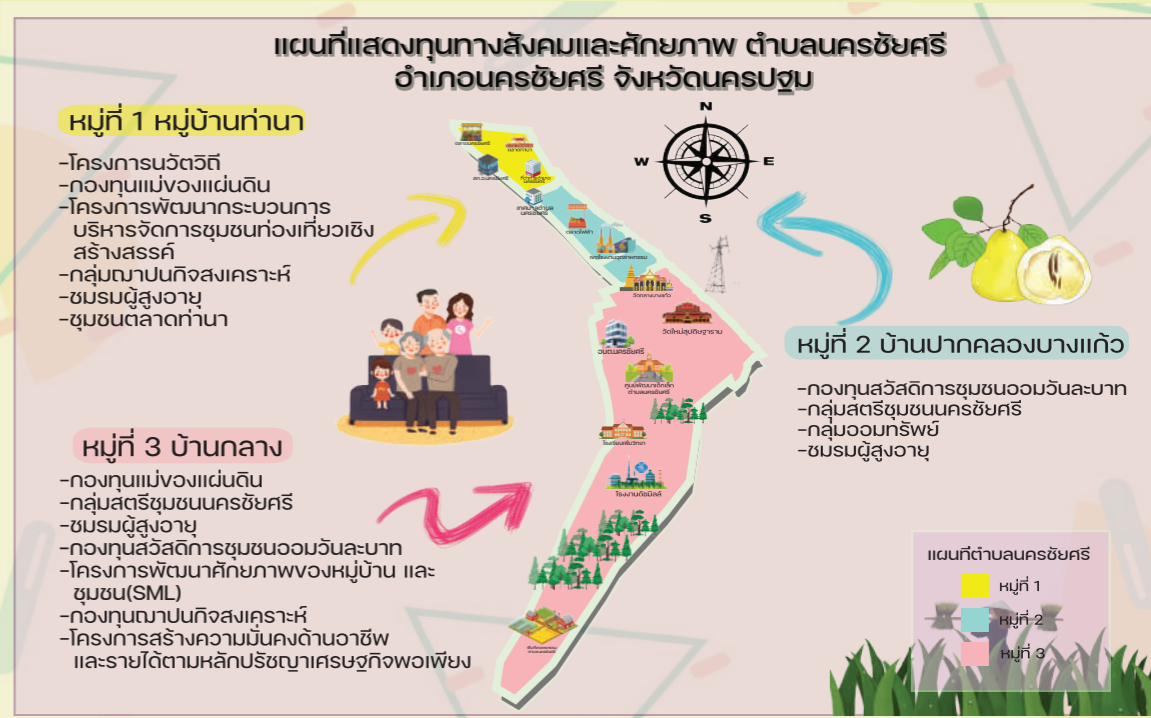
แผนที่แสดงทุนทางสังคมและศักยภาพ ตำบลนครชัยศรี
อำเภอนครชัยศรี จังหวัดนครปฐม

หมู่ที่ 1 หมู่บ้านท่านา

-โครงการนวัตวิถี
-กองทุนแม่ของแผ่นดิน
-โครงการพัฒนากระบวนการบริหารจัดการชุมชนท่องเที่ยวเชิงสร้างสรรค์
-กลุ่มฌาปนกิจสงเคราะห์
-ชมรมผู้สูงอายุ
-ชุมชนตลาดท่านา

N
W
E
S

หมู่ที่ 2 บ้านปากคลองบางแก้ว

-กองทุนสวัสดิการชุมชนออมวันละบาท
-กลุ่มสตรีชุมชนนครชัยศรี
-กลุ่มออมทรัพย์
-ชมรมผู้สูงอายุ

หมู่ที่ 3 บ้านกลาง

-กองทุนแม่ของแผ่นดิน
-กลุ่มสตรีชุมชนนครชัยศรี
-ชมรมผู้สูงอายุ
-กองทุนสวัสดิการชุมชนออมวันละบาท
-โครงการพัฒนาศักยภาพของหมู่บ้าน และชุมชน(SML)
-กองทุนฌาปนกิจสงเคราะห์
-โครงการสร้างความมั่นคงด้านอาชีพ และรายได้ตามหลักปรัชญาเศรษฐกิจพอเพียง

วัดกลางบางแก้ว
วัดใหม่สุปดิษฐาราม
วัดนครชัยศรี
ศูนย์พัฒนาเด็กเล็ก ตำบลนครชัยศรี
โรงเรียน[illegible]
โรงงานดัชมิลล์

แผนที่ตำบลนครชัยศรี
หมู่ที่ 1
หมู่ที่ 2
หมู่ที่ 3